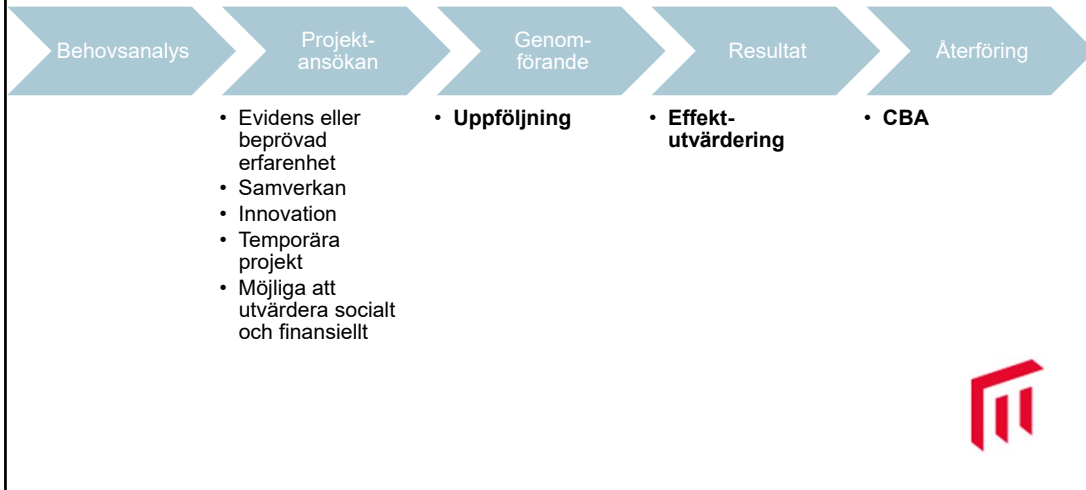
Behovsanalys

Projektansökan

Genomförande

Resultat

Återföring

- Evidens eller beprövad erfarenhet
- Samverkan
- Innovation
- Temporära projekt
- Möjliga att utvärdera socialt och finansiellt

- **Uppföljning**

- **Effektutvärdering**

- **CBA**